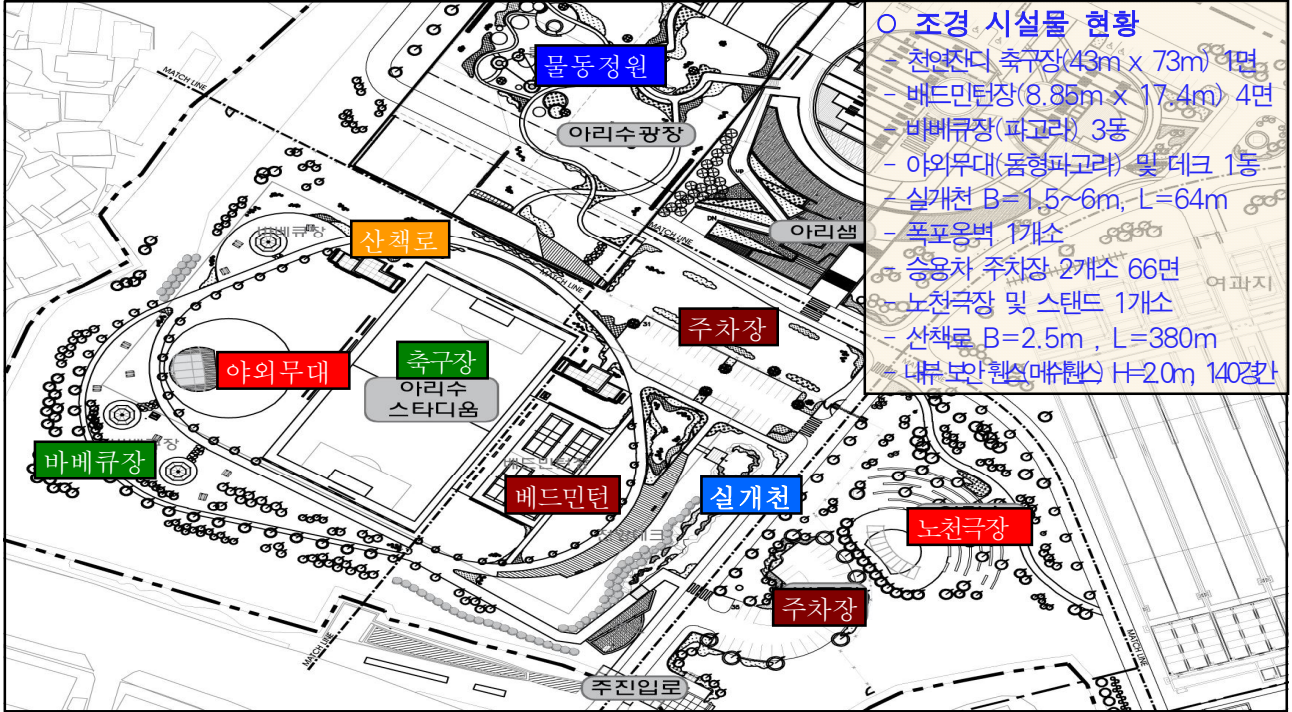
ㅇ 조경 시설물 현황
- 천연잔디 축구장(43m x 73m) 1면
- 배드민턴장(8.85m x 17.4m) 4면
- 바베큐장(파고라) 3동
- 야외무대(돔형파고라) 및 데크 1동
- 실개천 B=1.5~6m, L=64m
- 폭포옹벽 1개소
- 승용차 주차장 2개소 66면
- 노천극장 및 스탠드 1개소
- 산책로 B=2.5m , L=380m
- 내부 보안 휀스(메쉬휀스) H=2.0m, 140경간

물동정원
아리수광장
아리샘
여과지
산책로
주차장
야외무대
축구장
아리수 스타디움
바베큐장
베드민턴
실개천
노천극장
주차장
주진입로
MATCH LINE
MATCH LINE
MATCH LINE
MATCH LINE
MATCH LINE